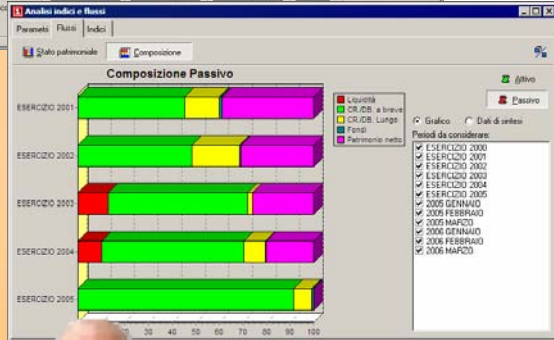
Analisi indici e flussi

Parametri | Flussi | Indici

Stato patrimoniale | Composizione

Composizione Passivo

ESERCIZIO 2001
ESERCIZIO 2002
ESERCIZIO 2003
ESERCIZIO 2004
ESERCIZIO 2005

30 40 50 60 70 80 90 100

Liquidità
CR./DB. a breve
CR./DB. Lungo
Fondi
Patrimonio netto

Attivo
Passivo

Grafico
Dati di sintesi

Periodi da considerare:
ESERCIZIO 2000
ESERCIZIO 2001
ESERCIZIO 2002
ESERCIZIO 2003
ESERCIZIO 2004
ESERCIZIO 2005
2005 GENNAIO
2005 FEBBRAIO
2005 MARZO
2006 GENNAIO
2006 FEBBRAIO
2006 MARZO